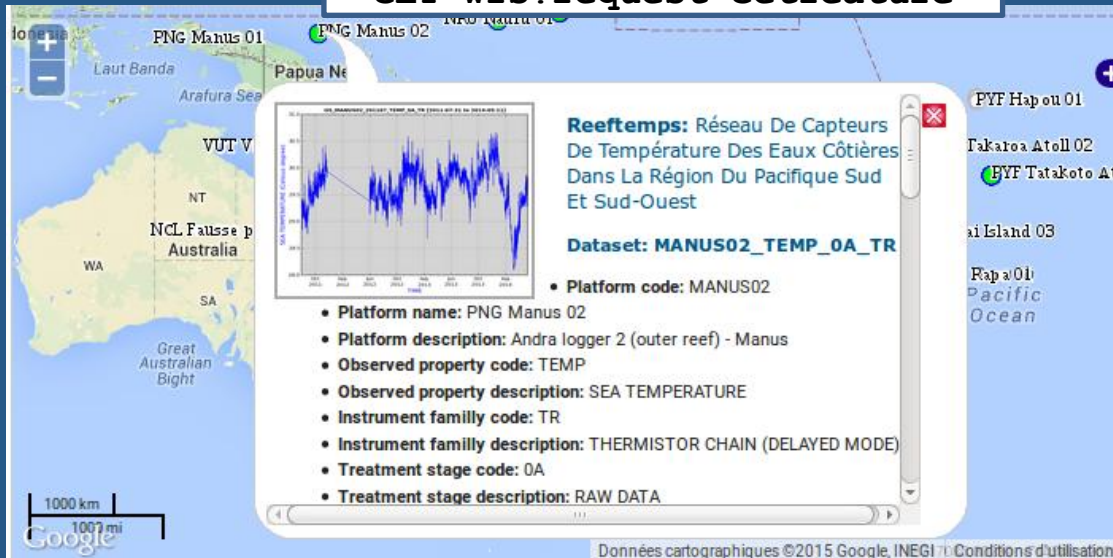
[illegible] WMS request structure

PNG Manus 01
PNG Manus 02
NRU Nauru 01
Laut Banda
Papua Ne
Arafura Sea
VUT V
NT
NCL Fausse p
Australia
WA
SA
Great Australian Bight
PYF Hapou 01
Takaroa Atoll 02
PYF Tatakoto At
ai Island 03
Rapa 01
Pacific Ocean

Reeftemps: Réseau De Capteurs De Température Des Eaux Côtières Dans La Région Du Pacifique Sud Et Sud-Ouest

Dataset: MANUS02_TEMP_0A_TR

• Platform code: MANUS02
• Platform name: PNG Manus 02
• Platform description: Andra logger 2 (outer reef) - Manus
• Observed property code: TEMP
• Observed property description: SEA TEMPERATURE
• Instrument familly code: TR
• Instrument familly description: THERMISTOR CHAIN (DELAYED MODE)
• Treatment stage code: 0A
• Treatment stage description: RAW DATA

1000 km
1000 mi
Google
Données cartographiques ©2015 Google, INEGI Conditions d'utilisation